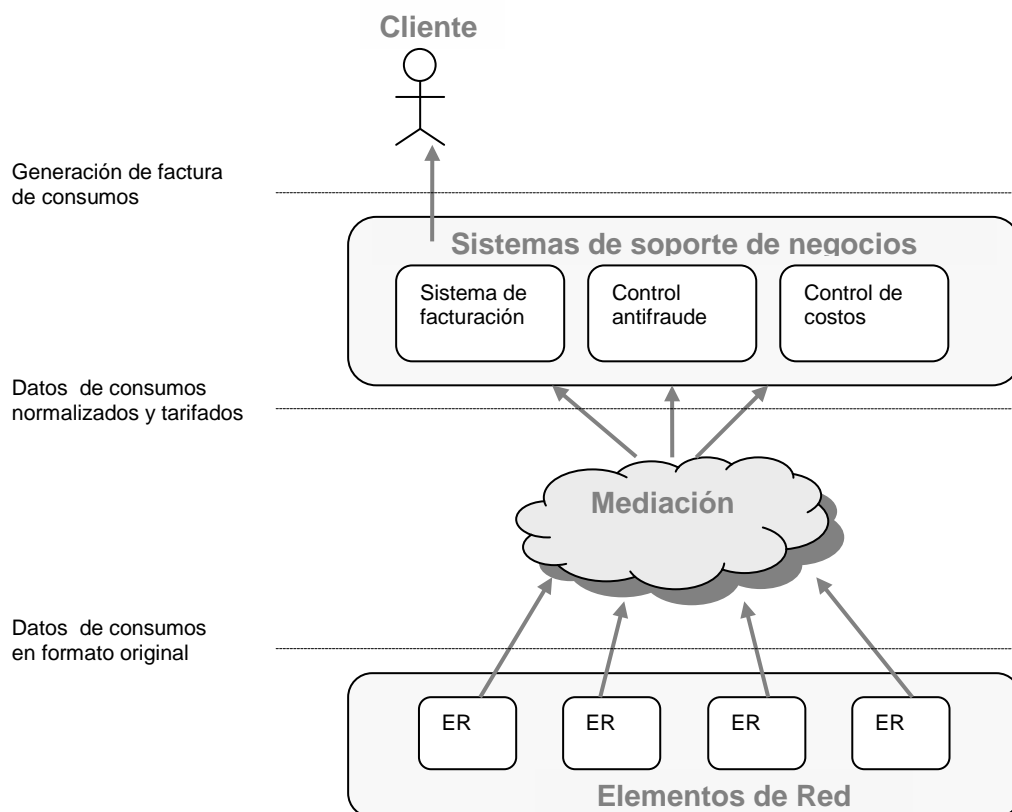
Cliente

Generación de factura de consumos

Sistemas de soporte de negocios

Sistema de facturación

Control antifraude

Control de costos

Datos de consumos normalizados y tarifados

Mediación

Datos de consumos en formato original

ER

ER

ER

ER

Elementos de Red